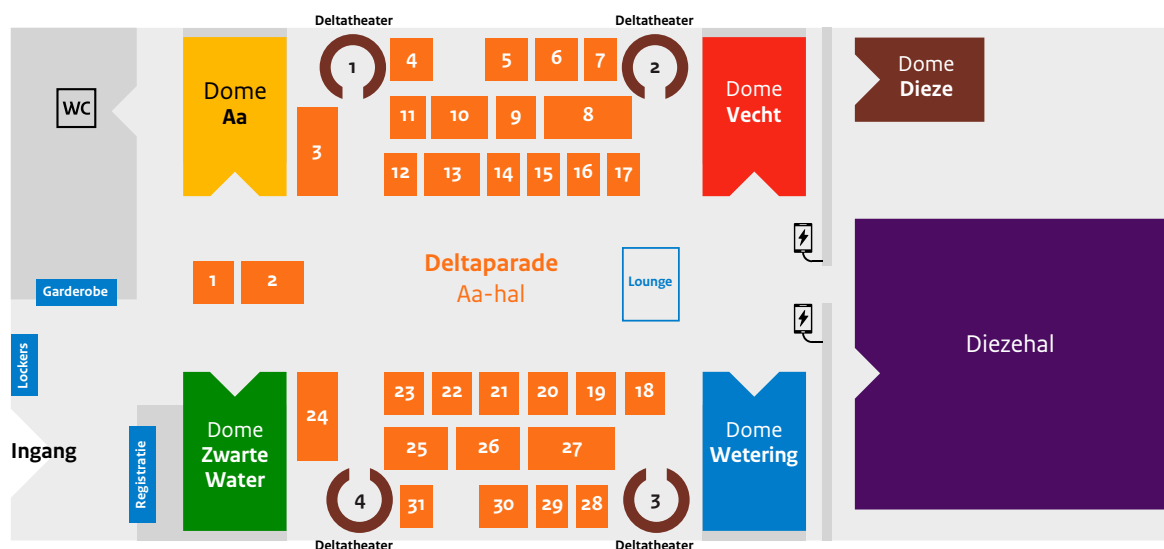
Deltatheater

Deltatheater

WC

Dome Aa

1

4

5

6

7

2

Dome Vecht

Dome Dieze

3

11

10

9

8

12

13

14

15

16

17

Garderobe

1

2

Deltaparade

Aa-hal

Lounge

Diezehal

Lockers

Ingang

Registratie

Dome Zwarte Water

24

23

22

21

20

19

18

Dome Wetering

25

26

27

4

31

30

29

28

3

Deltatheater

Deltatheater